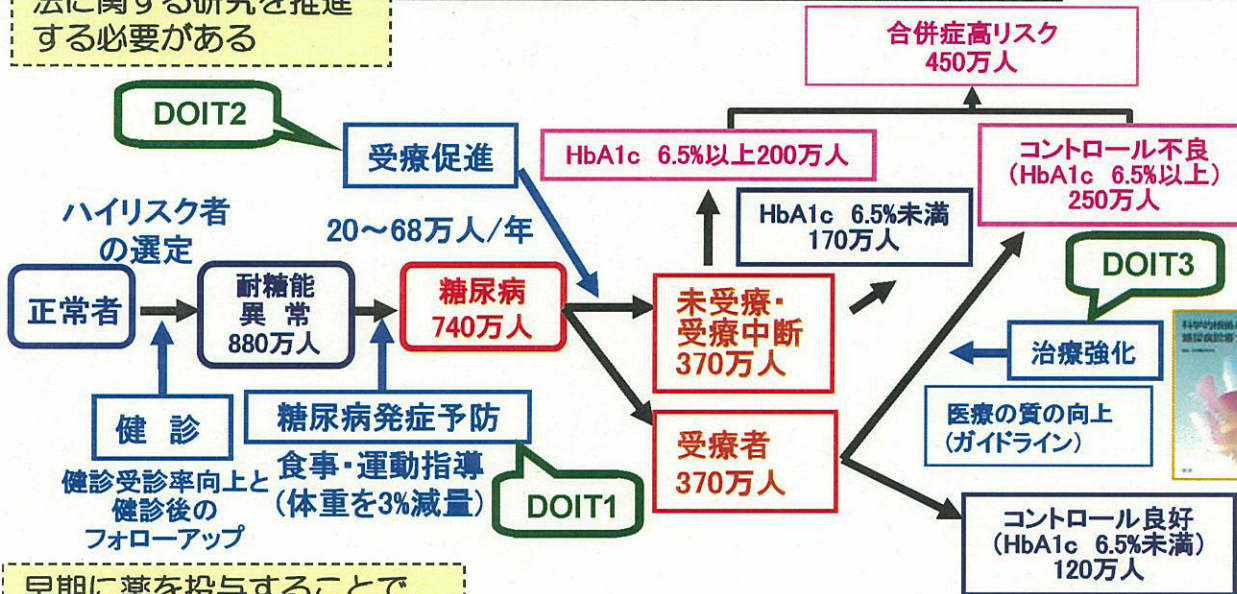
法に関する研究を推進する必要がある

合併症高リスク
450万人

DOIT2

受療促進

HbA1c 6.5%以上200万人

コントロール不良
(HbA1c 6.5%以上)
250万人

ハイリスク者の選定

20〜68万人/年

HbA1c 6.5%未満
170万人

DOIT3

正常者

耐糖能異常
880万人

糖尿病
740万人

未受療・受療中断
370万人

治療強化

健診

糖尿病発症予防

医療の質の向上
(ガイドライン)

受療者
370万人

健診受診率向上と健診後のフォローアップ

食事・運動指導
(体重を3%減量)

DOIT1

コントロール良好
(HbA1c 6.5%未満)
120万人

早期に薬を投与することで
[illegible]